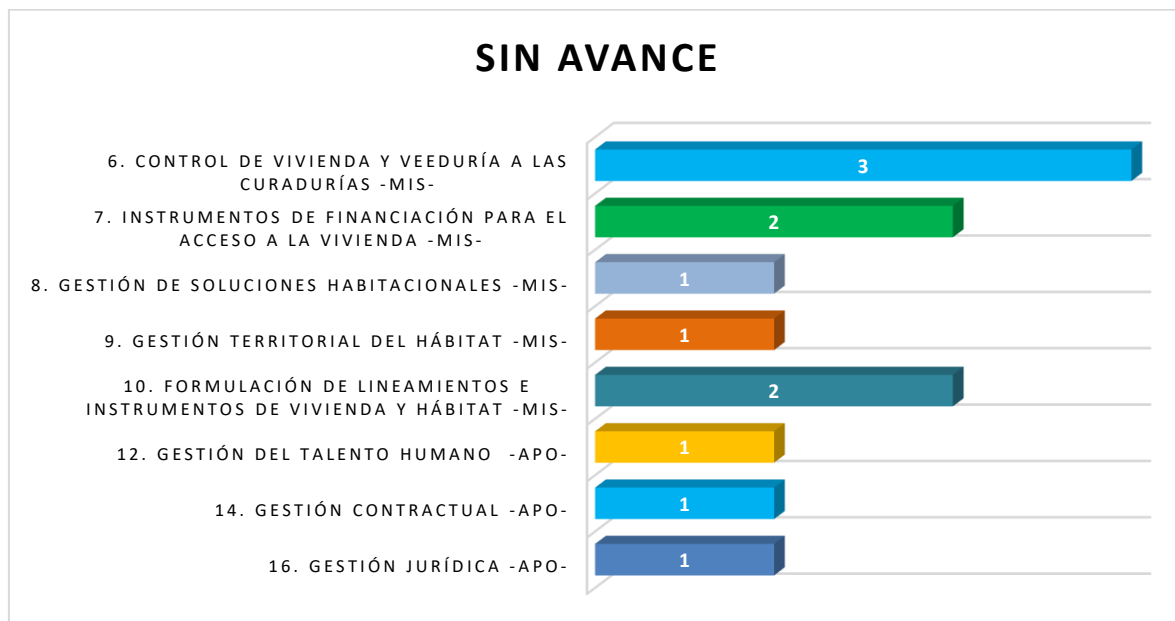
SIN AVANCE

6. CONTROL DE VIVIENDA Y VEEDURÍA A LAS CURADURÍAS -MIS-
3

7. INSTRUMENTOS DE FINANCIACIÓN PARA EL ACCESO A LA VIVIENDA -MIS-
2

8. GESTIÓN DE SOLUCIONES HABITACIONALES -MIS-
1

9. GESTIÓN TERRITORIAL DEL HÁBITAT -MIS-
1

10. FORMULACIÓN DE LINEAMIENTOS E INSTRUMENTOS DE VIVIENDA Y HÁBITAT -MIS-
2

12. GESTIÓN DEL TALENTO HUMANO -APO-
1

14. GESTIÓN CONTRACTUAL -APO-
1

16. GESTIÓN JURÍDICA -APO-
1